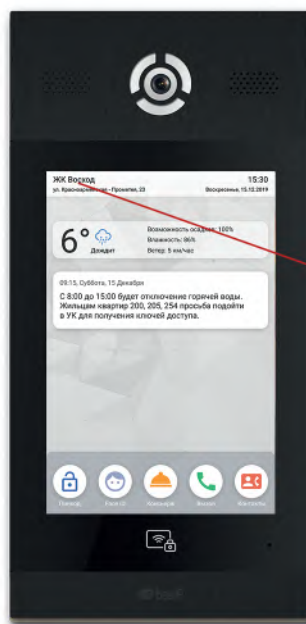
ЖК Восход
ул. Красноармейская - Проектная, 23

15:30
Воскресенье, 15.12.2019

6°
Дождь

Вероятность осадков: 100%
Влажность: 96%
Ветер: 5 км/час

09:15, Суббота, 15 Декабря
С 8:00 до 15:00 будет отключение горячей воды. Жильцам квартир 200, 205, 254 просьба подойти в УК для получения ключей доступа.

Проход
Face ID
Консьерж
Вызов
Контакты

bas-IP